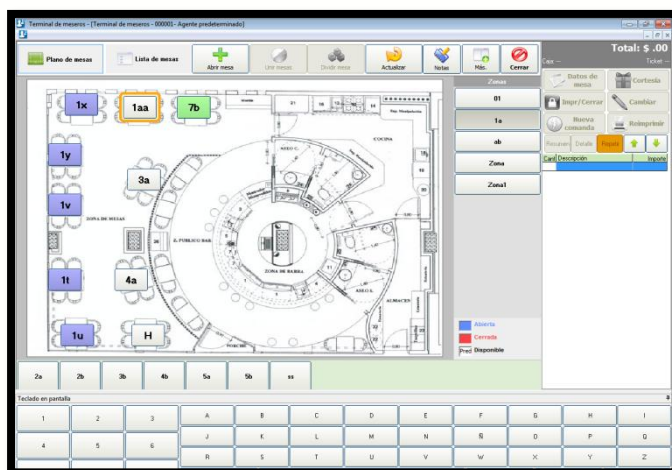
Terminal de meseros - [Terminal de meseros - 000001 - Agente predeterminado]

Plano de mesas
Lista de mesas
Abrir mesa
Unir mesas
Dividir mesa
Actualizar
Notas
Más
Cerrar

Total: $ .00
Caja --
Ticket --

Datos de mesa
Cortesía
Impr/Cerrar
Cambiar
Nueva comanda
Reimprimir
Resumen
Detalle
Pagado

| Cant | Descripción | Importe |
|---|---|---|

1x
1aa
7b
1y
3a
1v
1t
4a
1u
H

ZONA DE MESAS
ZONA DE BARRA
COCINA
ALMACEN
EL PUBLICO BAR

Zonas
01
1a
ab
Zona
Zona1

Abierta
Cerrada
Pred Disponible

2a
2b
3b
4b
5a
5b
ss

Teclado en pantalla
1
2
3
4
5
6
A
B
C
D
E
F
G
H
I
J
K
L
M
N
Ñ
O
P
Q
R
S
T
U
V
W
X
Y
Z